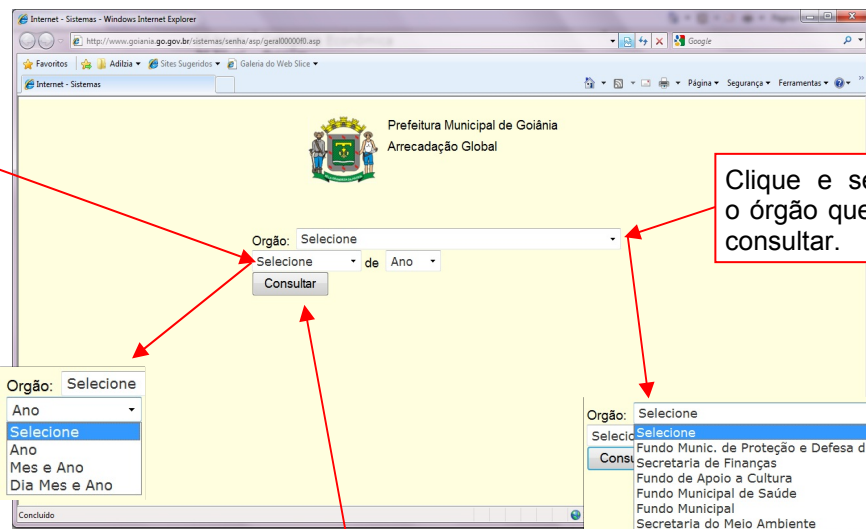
Internet - Sistemas - Windows Internet Explorer

http://www.goiania.go.gov.br/sistemas/senha/asp/geral00000f0.asp

Google

Favoritos | Adilzia | Sites Sugeridos | Galeria do Web Slice

Internet - Sistemas

Página | Segurança | Ferramentas

Prefeitura Municipal de Goiânia
Arrecadação Global

Clique e se
o órgão que
consultar.

Orgão: Selecione
Selecione de Ano
Consultar

Orgão: Selecione
Ano
Selecione
Ano
Mes e Ano
Dia Mes e Ano

Orgão: Selecione
Selecio
Consu
Selecione
Fundo Munic. de Proteção e Defesa d
Secretaria de Finanças
Fundo de Apoio a Cultura
Fundo Municipal de Saúde
Fundo Municipal
Secretaria do Meio Ambiente

Concluído